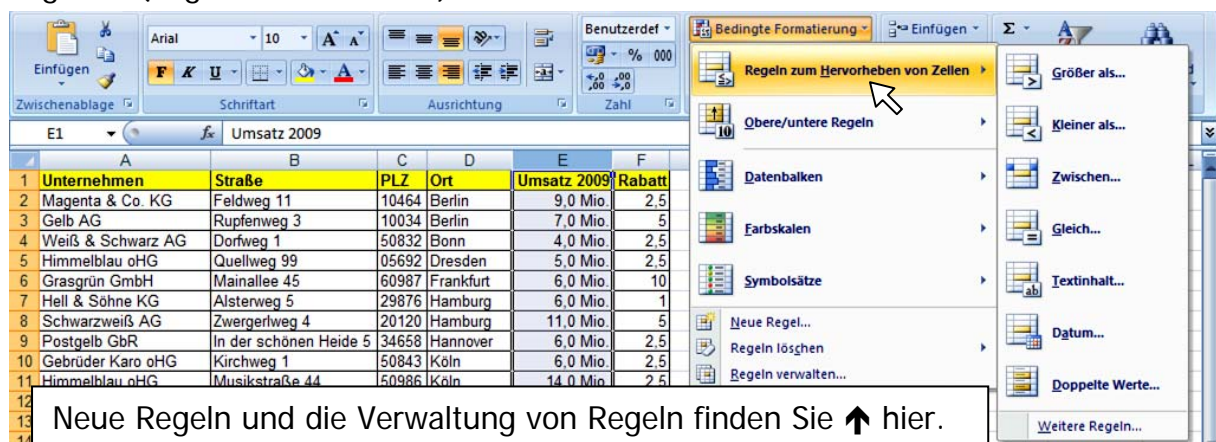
Einfügen
Zwischenablage
Arial
10
F K U
Schriftart
Ausrichtung
Benutzerdef
% 000
$^{+,0}_{,00}$ $^{,00}_{+,0}$
Zahl
Bedingte Formatierung
Einfügen
Σ
E1
$f_x$ Umsatz 2009

| | A | B | C | D | E | F |
|---|---|---|---|---|---|---|
| 1 | Unternehmen | Straße | PLZ | Ort | Umsatz 2009 | Rabatt |
| 2 | Magenta & Co. KG | Feldweg 11 | 10464 | Berlin | 9,0 Mio. | 2,5 |
| 3 | Gelb AG | Rupfenweg 3 | 10034 | Berlin | 7,0 Mio. | 5 |
| 4 | Weiß & Schwarz AG | Dorfweg 1 | 50832 | Bonn | 4,0 Mio. | 2,5 |
| 5 | Himmelblau oHG | Quellweg 99 | 05692 | Dresden | 5,0 Mio. | 2,5 |
| 6 | Grasgrün GmbH | Mainallee 45 | 60987 | Frankfurt | 6,0 Mio. | 10 |
| 7 | Hell & Söhne KG | Alsterweg 5 | 29876 | Hamburg | 6,0 Mio. | 1 |
| 8 | Schwarzweiß AG | Zwergerlweg 4 | 20120 | Hamburg | 11,0 Mio. | 5 |
| 9 | Postgelb GbR | In der schönen Heide 5 | 34658 | Hannover | 6,0 Mio. | 2,5 |
| 10 | Gebrüder Karo oHG | Kirchweg 1 | 50843 | Köln | 6,0 Mio. | 2,5 |
| 11 | Himmelblau oHG | Musikstraße 44 | 50986 | Köln | 14,0 Mio. | 2,5 |
| 12 | | | | | | |
| 13 | | | | | | |

Regeln zum Hervorheben von Zellen
Obere/untere Regeln
Datenbalken
Farbskalen
Symbolsätze
Neue Regel...
Regeln löschen
Regeln verwalten...

Größer als...
Kleiner als...
Zwischen...
Gleich...
Textinhalt...
Datum...
Doppelte Werte...
Weitere Regeln...

Neue Regeln und die Verwaltung von Regeln finden Sie ↑ hier.